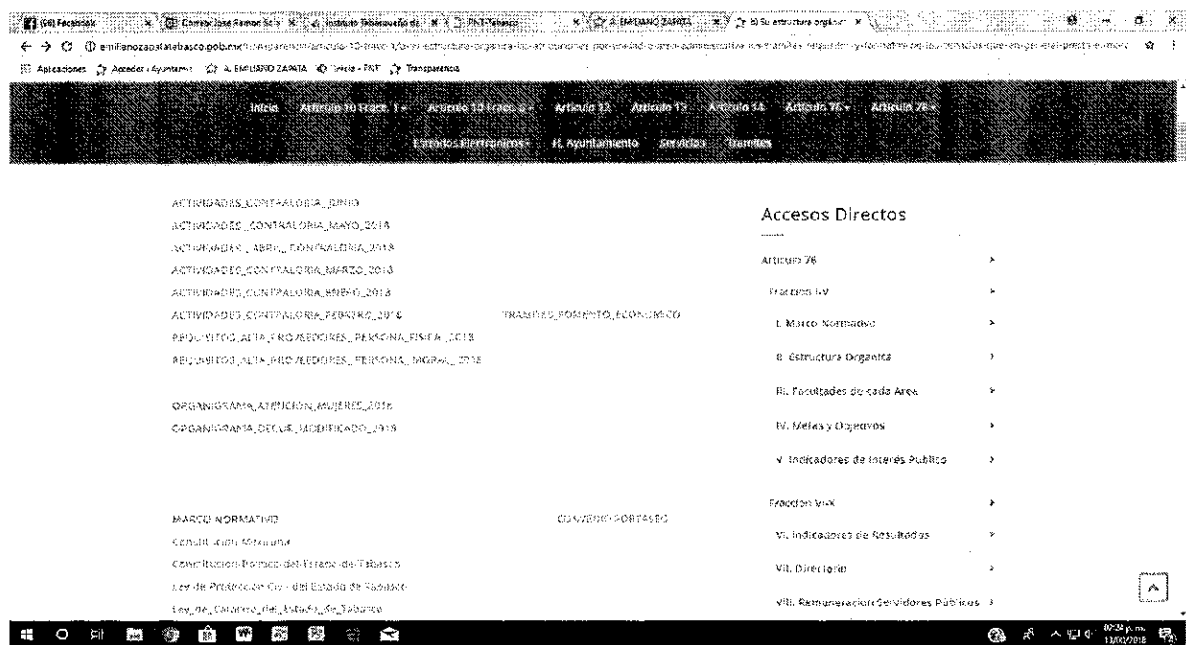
(56) Facebook | Contraloría Ramon Solís | Instituto Tabasqueño de | PNT-Tabasco | A. EMILIANO ZAPATA | II) Su estructura orgánica

emilianozapatatabasco.gob.mx/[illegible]

Aplicaciones | Acceder a Ayuntamien | A. EMILIANO ZAPATA | Inicio - PNT | Transparencia

Inicio | Artículo 10 Fracc. 1 | Artículo 10 Fracc. 2 | Artículo 12 | Artículo 13 | Artículo 14 | Artículo 76 | Artículo 78 | Estrados Electrónicos | H. Ayuntamiento | Servicios | Trámites

ACTIVIDADES_CONTRALORIA_JUNIO
ACTIVIDADES_CONTRALORIA_MAYO_2018
ACTIVIDADES_ABRIL_CONTRALORIA_2018
ACTIVIDADES_CONTRALORIA_MARZO_2018
ACTIVIDADES_CONTRALORIA_ENERO_2018
ACTIVIDADES_CONTRALORIA_FEBRERO_2018
REQUISITOS_ALTA_PROVEEDORES_PERSONA_FISICA_2018
REQUISITOS_ALTA_PROVEEDORES_PERSONA_MORAL_2018

TRAMITES_FOMENTO_ECONOMICO

ORGANIGRAMA_ATENCION_MUJERES_2018
ORGANIGRAMA_DECUR_MODIFICADO_2018

MARCO NORMATIVO
Constitución Mexicana
Constitución Política del Estado de Tabasco
Ley de Protección Civil del Estado de Tabasco
Ley_de_Catastro_del_Estado_de_Tabasco

CONVENIO PORTASEG

Accesos Directos

Artículo 76
Fracción I-V
I. Marco Normativo
II. Estructura Orgánica
III. Facultades de cada Área
IV. Metas y Objetivos
V. Indicadores de Interés Público
Fracción VI-X
VI. Indicadores de Resultados
VII. Directorio
VIII. Remuneración Servidores Públicos

02:24 p. m.
13/07/2018